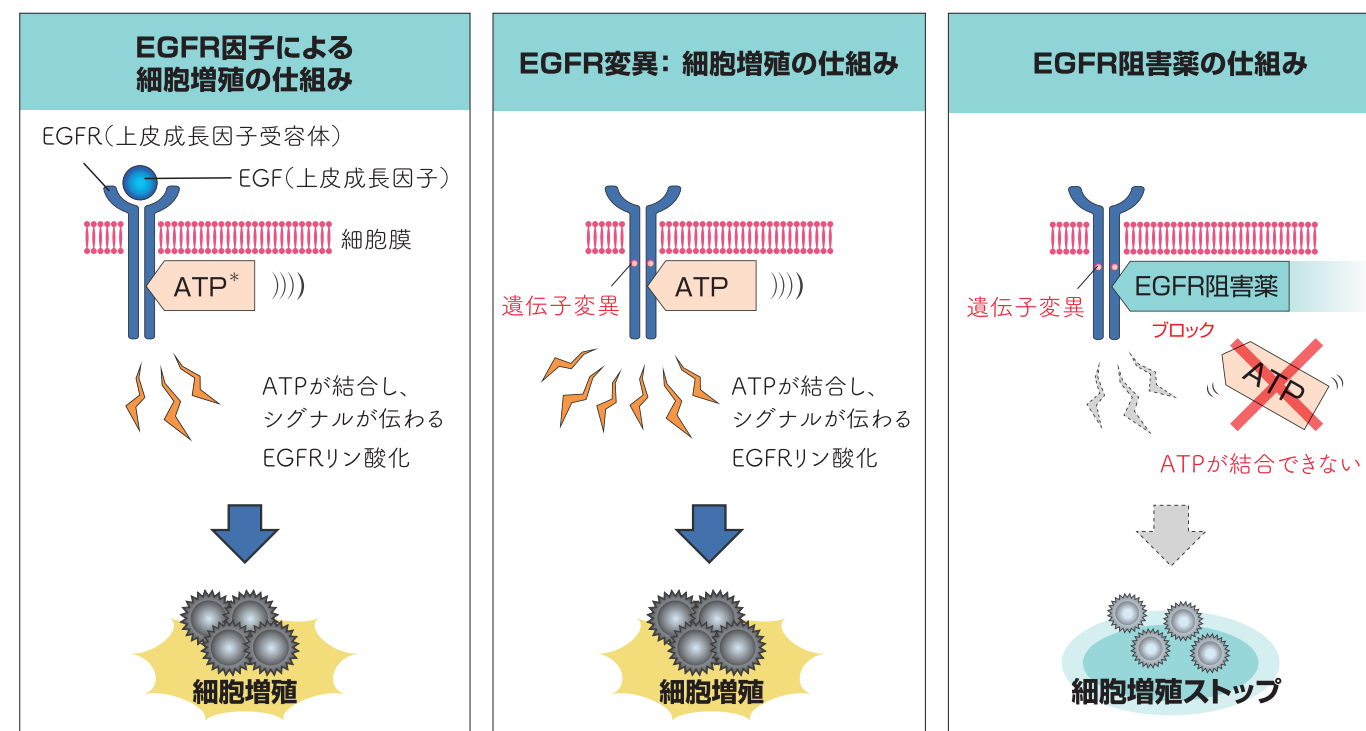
EGFR因子による細胞増殖の仕組み

EGFR（上皮成長因子受容体）

EGF（上皮成長因子）

細胞膜

ATP*

ATPが結合し、シグナルが伝わる

EGFRリン酸化

細胞増殖

EGFR変異：細胞増殖の仕組み

遺伝子変異

ATP

ATPが結合し、シグナルが伝わる

EGFRリン酸化

細胞増殖

EGFR阻害薬の仕組み

遺伝子変異

EGFR阻害薬

ブロック

ATP

ATPが結合できない

細胞増殖ストップ